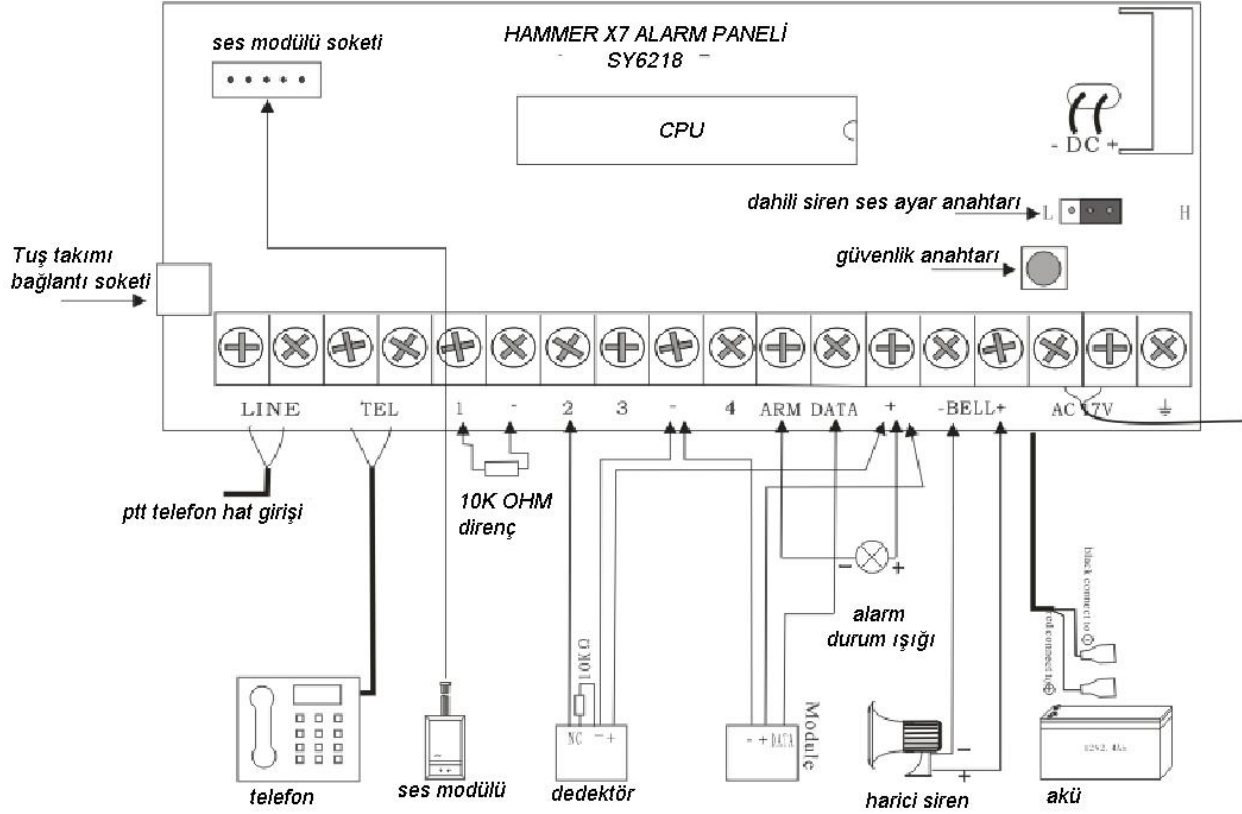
HAMMER X7 ALARM PANELİ
SY6218

ses modülü soketi

CPU

- DC +

dahili siren ses ayar anahtarı L H

güvenlik anahtarı

Tuş takımı bağlantı soketi

LINE TEL 1 - 2 3 - 4 ARM DATA + -BELL+ AC 17V ⏚

ptt telefon hat girişi

10K OHM direnç

10KΩ

NC - +

- + DATA

Module

alarm durum ışığı

black connect to ⊖
red connect to ⊕

12V2.4Ah

telefon

ses modülü

dedektör

harici siren

akü